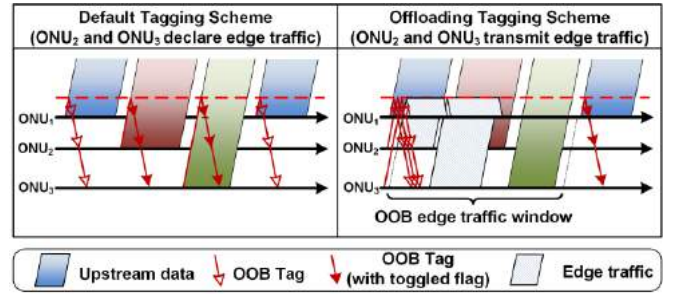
Default Tagging Scheme
(ONU$_2$ and ONU$_3$ declare edge traffic)

ONU$_1$
ONU$_2$
ONU$_3$

Offloading Tagging Scheme
(ONU$_2$ and ONU$_3$ transmit edge traffic)

ONU$_1$
ONU$_2$
ONU$_3$

OOB edge traffic window

Upstream data
OOB Tag
OOB Tag (with toggled flag)
Edge traffic